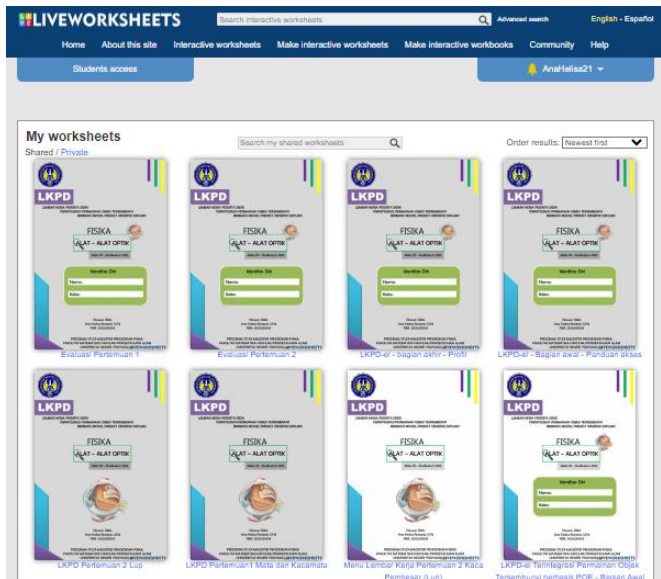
LIVEWORKSHEETS
Search interactive worksheets
Advanced search
English - Español
Home About this site Interactive worksheets Make interactive worksheets Make interactive workbooks Community Help
Students access
AnaHelisa21

My worksheets
Shared / Private
Search my shared worksheets
Order results: Newest first

LKPD
FISIKA
ALAT – ALAT OPTIK
Identitas Diri
Nama
Kelas
Evaluasi Pertemuan 1

LKPD
FISIKA
ALAT – ALAT OPTIK
Identitas Diri
Nama
Kelas
Evaluasi Pertemuan 2

LKPD
FISIKA
ALAT – ALAT OPTIK
Identitas Diri
Nama
Kelas
LKPD-el - bagian akhir - Profil

LKPD
FISIKA
ALAT – ALAT OPTIK
Identitas Diri
Nama
Kelas
LKPD-el - Bagian awal - Panduan akses

LKPD
FISIKA
ALAT – ALAT OPTIK
LKPD Pertemuan 2 Lup

LKPD
FISIKA
ALAT – ALAT OPTIK
LKPD Pertemuan 1 Mata dan Kacamata

LKPD
FISIKA
ALAT – ALAT OPTIK
Menu Lembar Kerja Pertemuan 2 Kaca Pembesar (Lup)

LKPD
Identitas Diri
Nama
Kelas
LKPD-el Terintegrasi Permainan Objek Tersembunyi berbasis POE - Bagian Awal